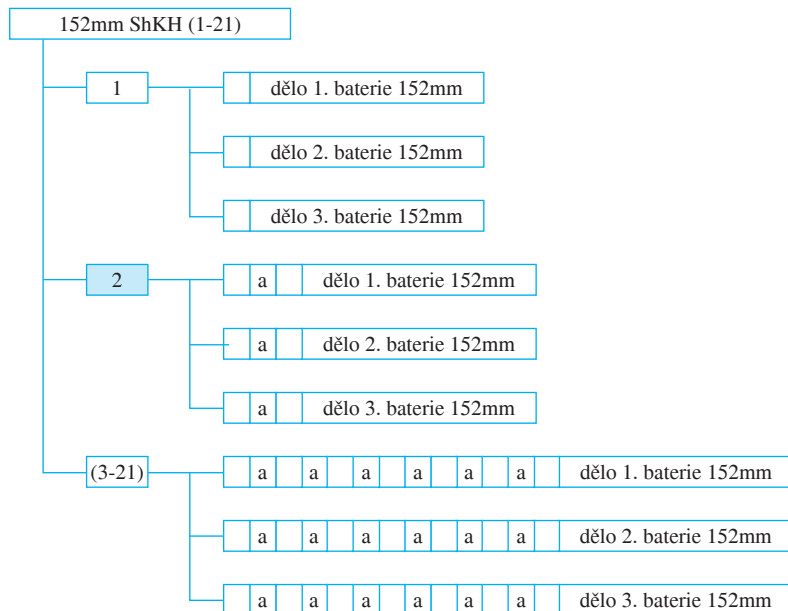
152mm ShKH (1-21)

1

dělo 1. baterie 152mm

dělo 2. baterie 152mm

dělo 3. baterie 152mm

2

a dělo 1. baterie 152mm

a dělo 2. baterie 152mm

a dělo 3. baterie 152mm

(3-21)

a a a a a a dělo 1. baterie 152mm

a a a a a a dělo 2. baterie 152mm

a a a a a a dělo 3. baterie 152mm